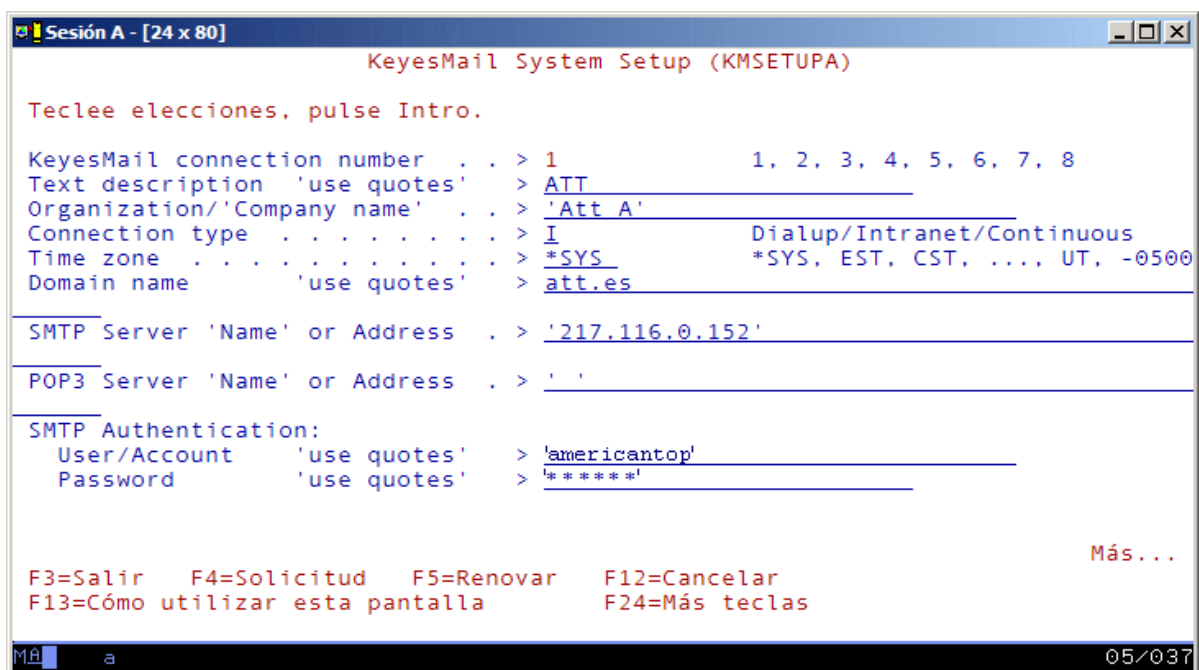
Sesión A - [24 x 80]

KeyesMail System Setup (KMSETUPA)

Teclee elecciones, pulse Intro.

KeyesMail connection number . . > 1 1, 2, 3, 4, 5, 6, 7, 8
Text description 'use quotes' > ATT
Organization/'Company name' . . > 'Att A'
Connection type . . . . . . . . > I Dialup/Intranet/Continuous
Time zone . . . . . . . . . . . > *SYS *SYS, EST, CST, ...., UT, -0500
Domain name 'use quotes' > att.es

SMTP Server 'Name' or Address . > '217.116.0.152'

POP3 Server 'Name' or Address . > ' '

SMTP Authentication:
User/Account 'use quotes' > 'americantop'
Password 'use quotes' > '******'

Más...
F3=Salir F4=Solicitud F5=Renovar F12=Cancelar
F13=Cómo utilizar esta pantalla F24=Más teclas

MA a 05/037